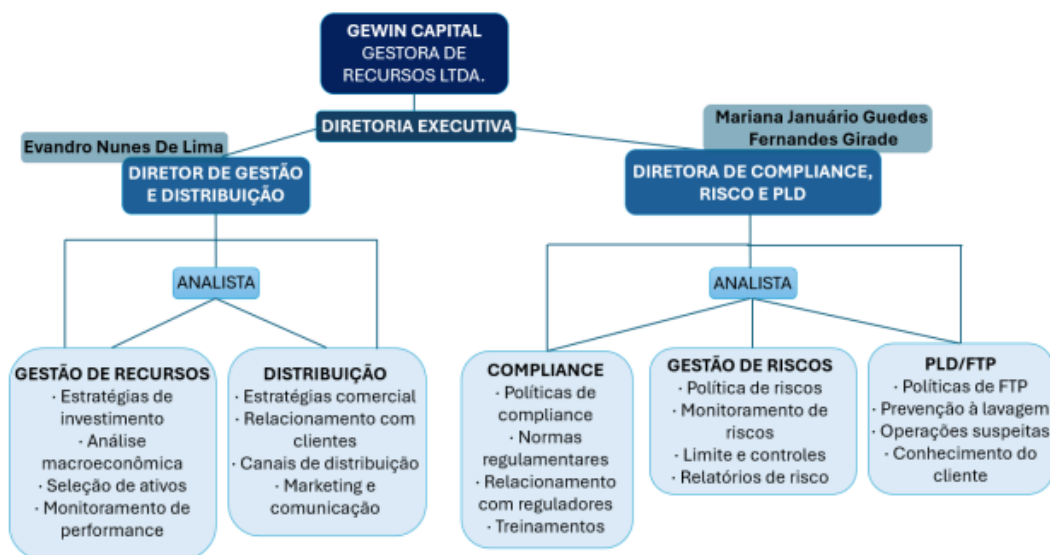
GEWIN CAPITAL
GESTORA DE RECURSOS LTDA.

DIRETORIA EXECUTIVA

Evandro Nunes De Lima

DIRETOR DE GESTÃO E DISTRIBUIÇÃO

Mariana Januário Guedes Fernandes Girade

DIRETORA DE COMPLIANCE, RISCO E PLD

ANALISTA

ANALISTA

GESTÃO DE RECURSOS
· Estratégias de investimento
· Análise macroeconômica
· Seleção de ativos
· Monitoramento de performance

DISTRIBUIÇÃO
· Estratégias comercial
· Relacionamento com clientes
· Canais de distribuição
· Marketing e comunicação

COMPLIANCE
· Políticas de compliance
· Normas regulamentares
· Relacionamento com reguladores
· Treinamentos

GESTÃO DE RISCOS
· Política de riscos
· Monitoramento de riscos
· Limite e controles
· Relatórios de risco

PLD/FTP
· Políticas de FTP
· Prevenção à lavagem
· Operações suspeitas
· Conhecimento do cliente